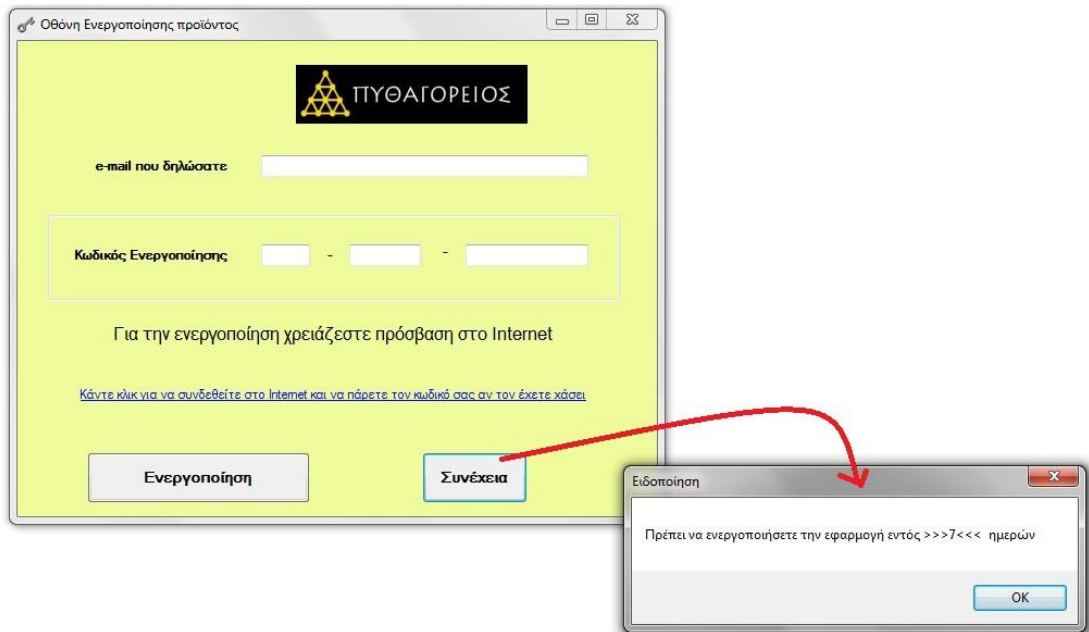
Οθόνη Ενεργοποίησης προϊόντος

ΠΥΘΑΓΟΡΕΙΟΣ

e-mail που δηλώσατε

Κωδικός Ενεργοποίησης - -

Για την ενεργοποίηση χρειάζεστε πρόσβαση στο Internet

Κάντε κλικ για να συνδεθείτε στο Internet και να πάρετε τον κωδικό σας αν τον έχετε χάσει

Ενεργοποίηση

Συνέχεια

Ειδοποίηση

Πρέπει να ενεργοποιήσετε την εφαρμογή εντός >>>7<<< ημερών

OK